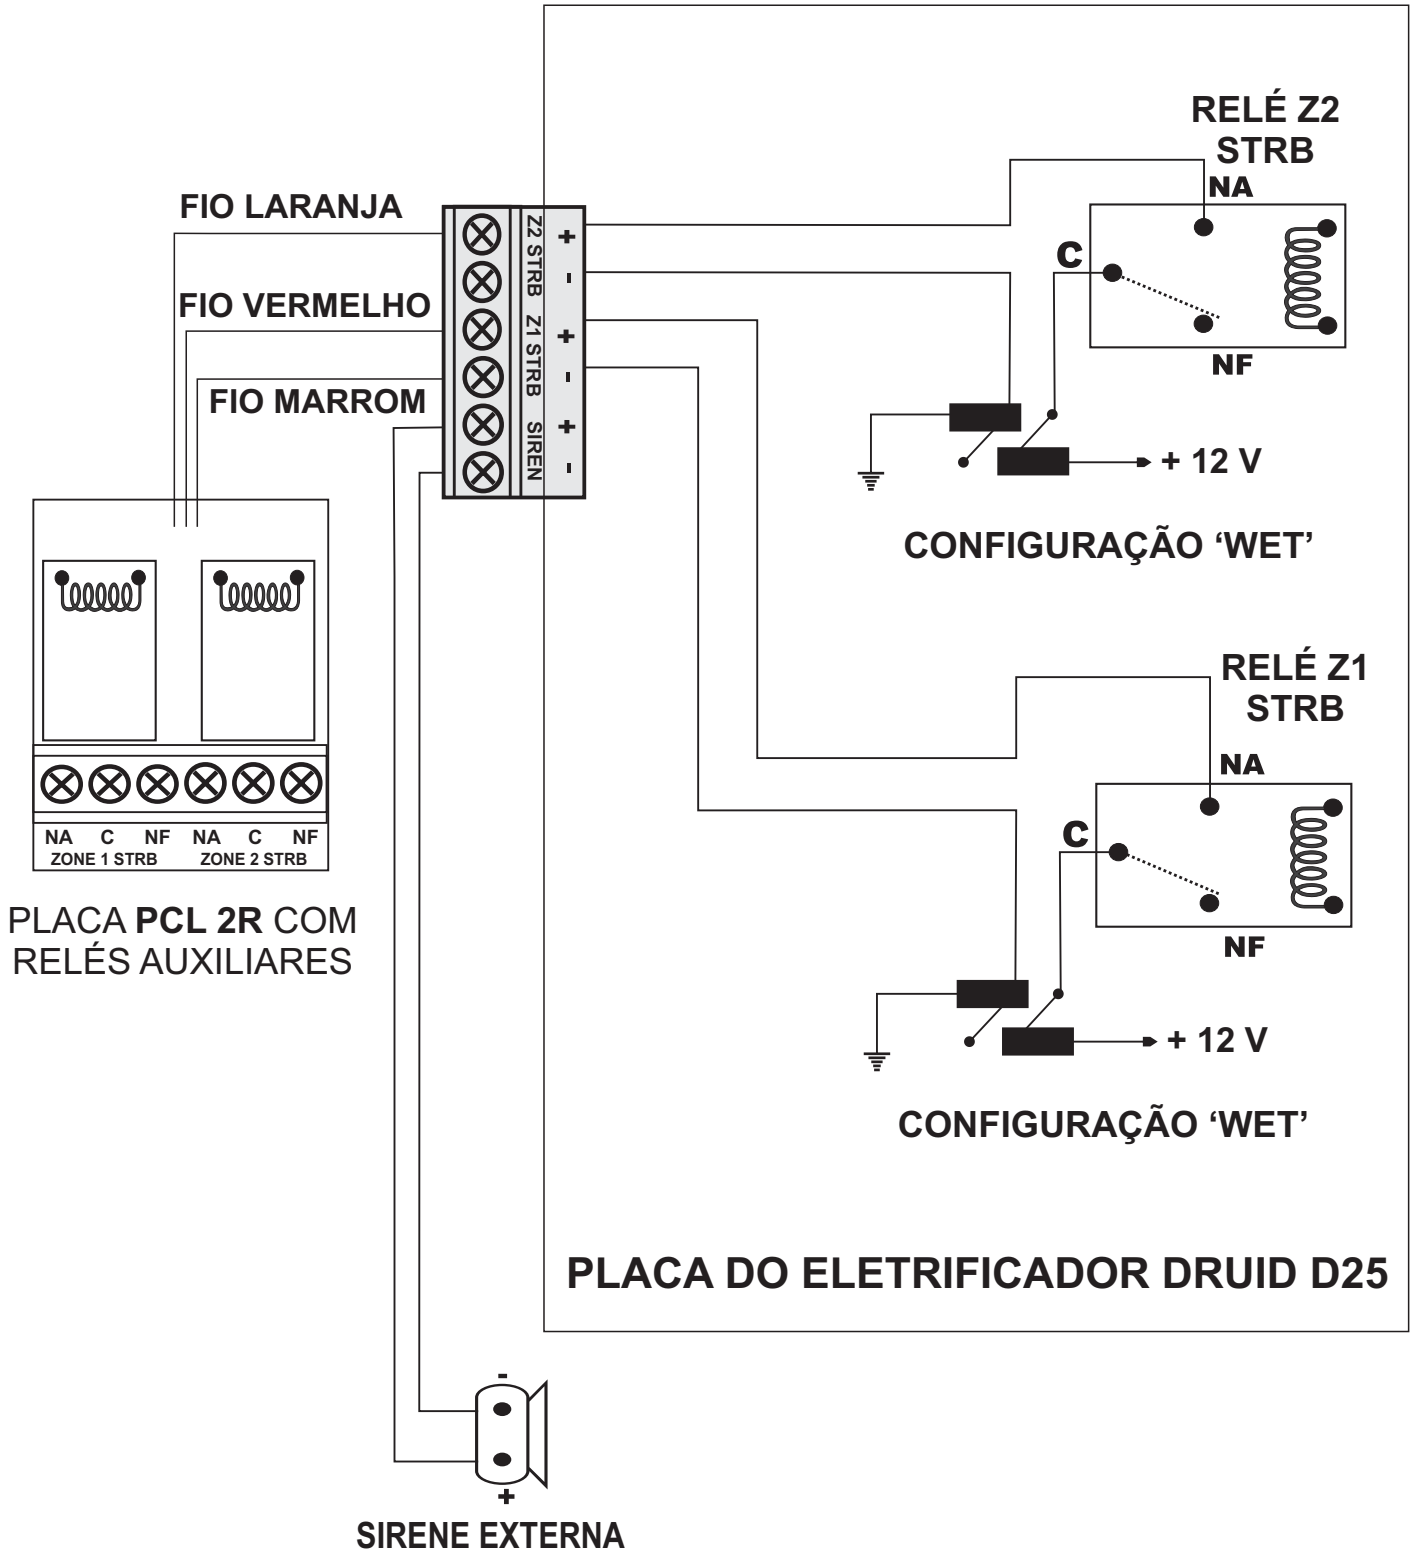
FIO LARANJA

FIO VERMELHO

FIO MARROM

Z2 STRB
+
-
Z1 STRB
+
-
SIREN
+
-

RELÉ Z2
STRB
NA
C
NF

+ 12 V

CONFIGURAÇÃO 'WET'

RELÉ Z1
STRB
NA
C
NF

+ 12 V

CONFIGURAÇÃO 'WET'

| NA | C | NF | NA | C | NF |
|---|---|---|---|---|---|
| ZONE 1 STRB | | | ZONE 2 STRB | | |

PLACA **PCL 2R** COM RELÉS AUXILIARES

PLACA DO ELETRIFICADOR DRUID D25

-
+
SIRENE EXTERNA